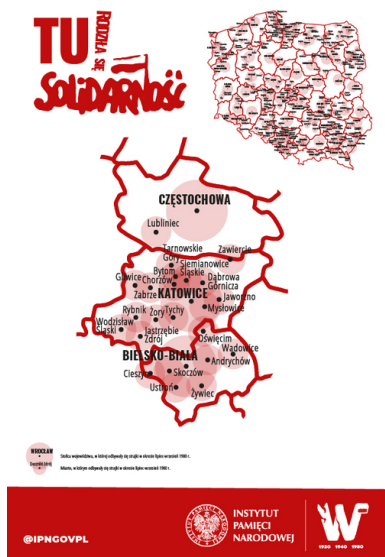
TU ROZDZIA SIĘ SOLIDARNOŚĆ

CZĘSTOCHOWA
Lubliniec
Tarnowskie Góry
Zawiercie
Siemianowice Śląskie
Bytom
Gliwice
Chorzów
Dąbrowa Górnicza
Zabrze
KATOWICE
Jaworzno
Mysłowice
Rybnik
Żory
Tychy
Wodzisław Śląski
Jastrzębie Zdrój
Oświęcim
BIELSKO-BIAŁA
Wadowice
Andrychów
Cieszyn
Skoczów
Ustroń
Żywiec

WROCŁAW
Stolica województwa, w której odbywały się strajki w okresie lipiec-wrzesień 1980 r.
Oleśnica
Miasto, w którym odbywały się strajki w okresie lipiec-wrzesień 1980 r.

@IPNGOVPL
INSTYTUT PAMIĘCI NARODOWEJ
1920 1940 1980